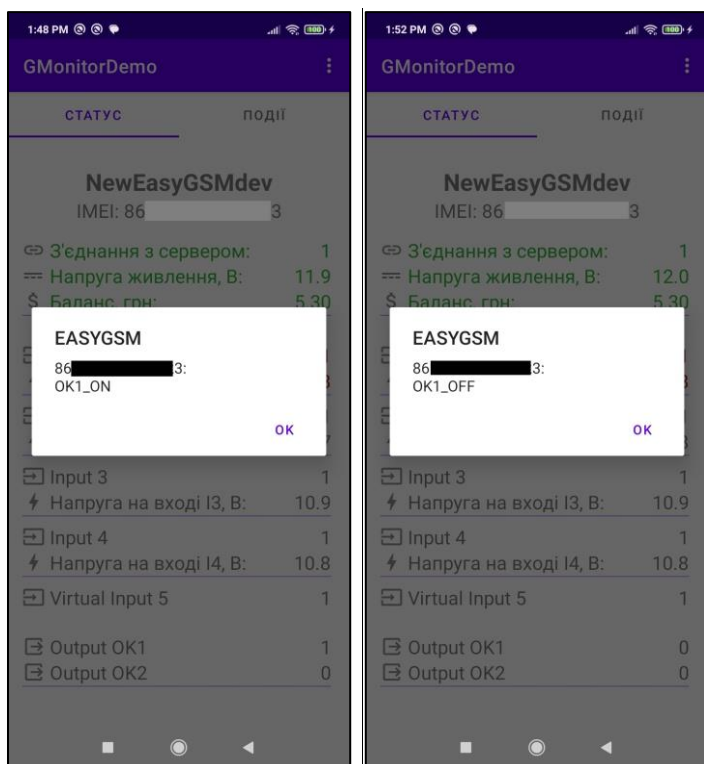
1:48 PM

GMonitorDemo

СТАТУС ПОДІЇ

NewEasyGSMdev
IMEI: 86 3

З'єднання з сервером: 1
Напруга живлення, В: 11.9
Баланс, грн: 5.30

EASYGSM
86 3:
OK1_ON

OK

Input 3 1
Напруга на вході І3, В: 10.9
Input 4 1
Напруга на вході І4, В: 10.8
Virtual Input 5 1
Output OK1 1
Output OK2 0

1:52 PM

GMonitorDemo

СТАТУС ПОДІЇ

NewEasyGSMdev
IMEI: 86 3

З'єднання з сервером: 1
Напруга живлення, В: 12.0
Баланс, грн: 5.30

EASYGSM
86 3:
OK1_OFF

OK

Input 3 1
Напруга на вході І3, В: 10.9
Input 4 1
Напруга на вході І4, В: 10.8
Virtual Input 5 1
Output OK1 0
Output OK2 0